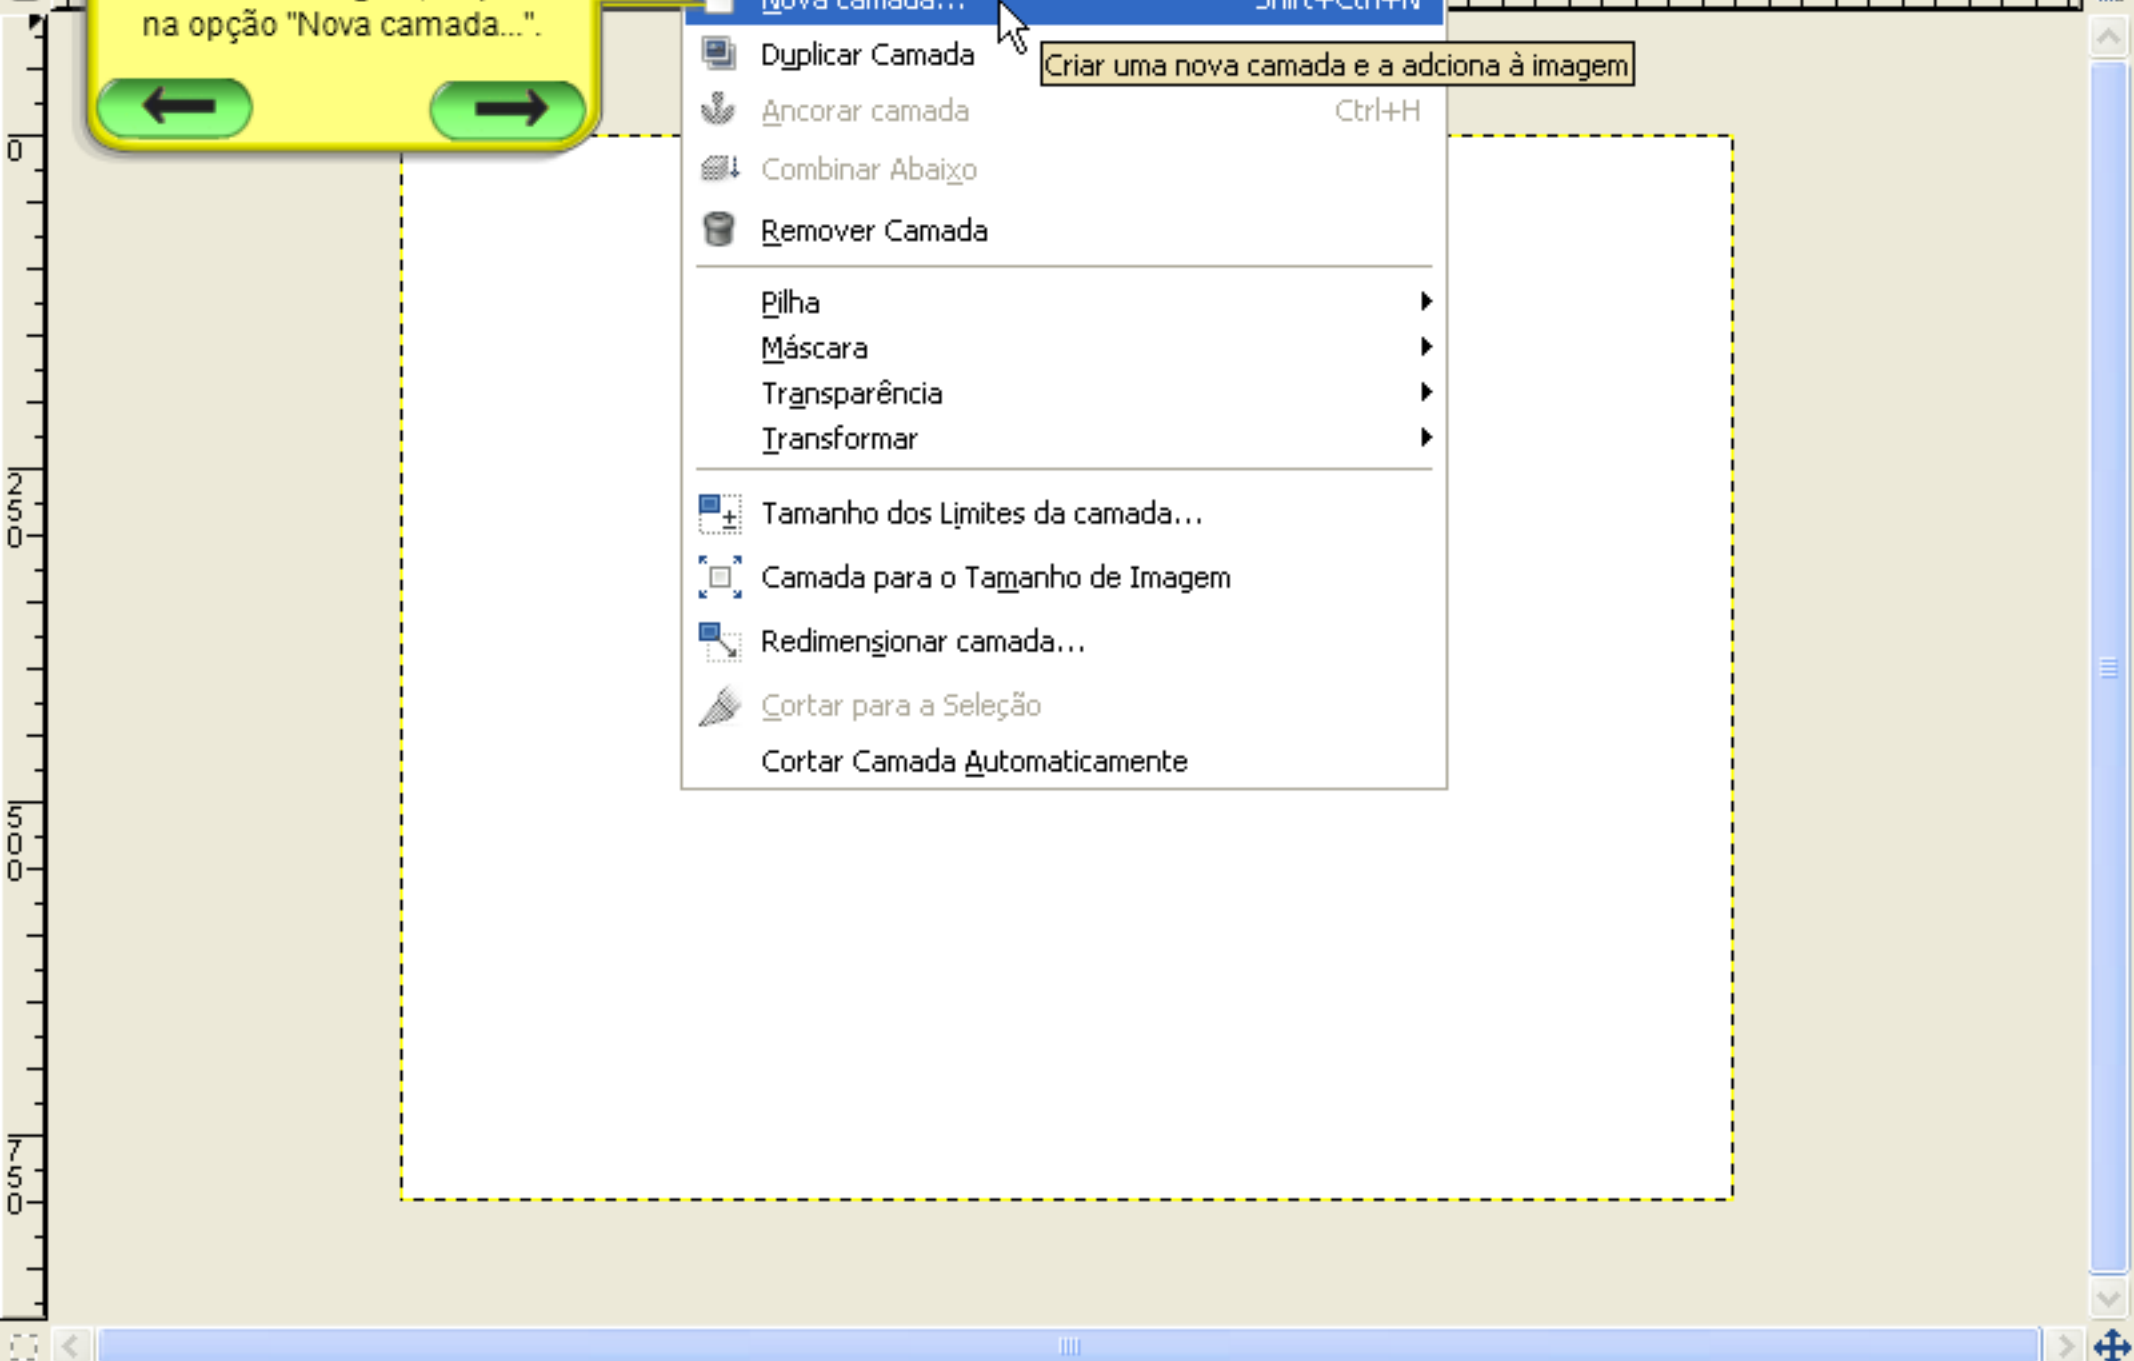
na opção "Nova camada...".

Nova camada... Shift+Ctrl+N

Duplicar Camada

Criar uma nova camada e a adciona à imagem

Ancorar camada Ctrl+H

Combinar Abaixo

Remover Camada

Pilha

Máscara

Transparência

Transformar

Tamanho dos Limites da camada...

Camada para o Tamanho de Imagem

Redimensionar camada...

Cortar para a Seleção

Cortar Camada Automaticamente

0

250

500

750